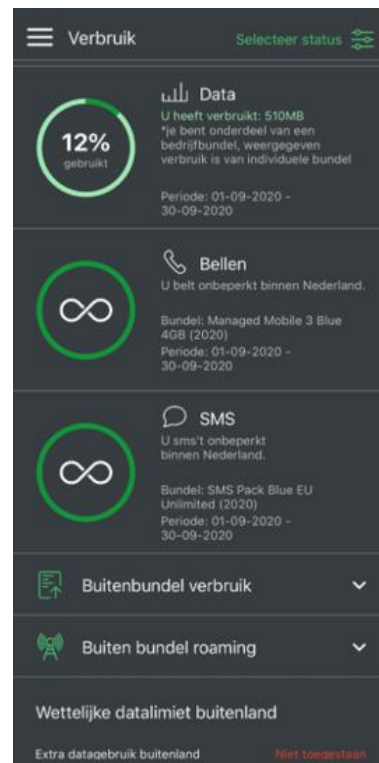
Verbruik

Selecteer status

12%
gebruikt

Data
U heeft verbruikt: 510MB
*je bent onderdeel van een bedrijfbundel, weergegeven verbruik is van individuele bundel

Periode: 01-09-2020 - 30-09-2020

Bellen
U belt onbeperkt binnen Nederland.

Bundel: Managed Mobile 3 Blue 4GB (2020)
Periode: 01-09-2020 - 30-09-2020

SMS
U sms't onbeperkt binnen Nederland.

Bundel: SMS Pack Blue EU Unlimited (2020)
Periode: 01-09-2020 - 30-09-2020

Buitenbundel verbruik

Buiten bundel roaming

Wettelijke datalimiet buitenland

Extra datagebruik buitenland

Niet toegestaan